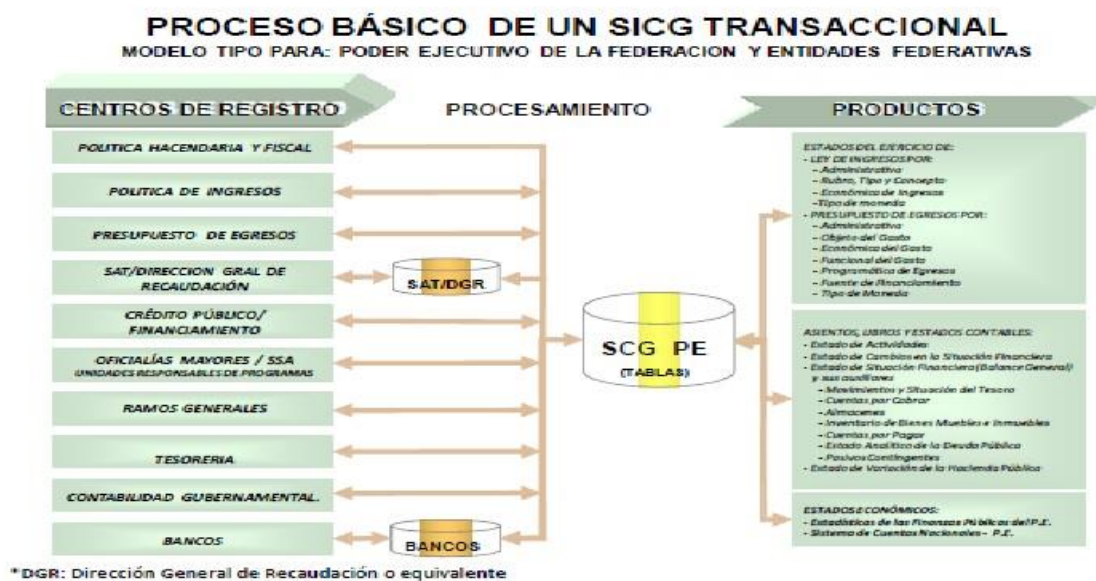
PROCESO BÁSICO DE UN SICG TRANSACCIONAL
MODELO TIPO PARA: PODER EJECUTIVO DE LA FEDERACION Y ENTIDADES FEDERATIVAS

CENTROS DE REGISTRO

PROCESAMIENTO

PRODUCTOS

POLITICA HACENDARIA Y FISCAL

POLITICA DE INGRESOS

PRESUPUESTO DE EGRESOS

SAT/DIRECCION GRAL DE RECAUDACIÓN

CRÉDITO PÚBLICO/ FINANCIAMIENTO

OFICIALÍAS MAYORES / SSA
UNIDADES RESPONSABLES DE PROGRAMAS

RAMOS GENERALES

TESORERIA

CONTABILIDAD GUBERNAMENTAL.

BANCOS

SAT/DGR

SCG PE
(TABLAS)

BANCOS

ESTADOS DEL EJERCICIO DE:
- LEY DE INGRESOS POR:
- Administrativo
- Rubro, Tipo y Concepto
- Económico de Ingresos
- Tipo de moneda
- PRESUPUESTO DE EGRESOS POR:
- Administrativo
- Objeto del Gasto
- Económico del Gasto
- Funcional del Gasto
- Programático de Egresos
- Fuente de Financiamiento
- Tipo de Moneda

ASIENTOS, LIBROS Y ESTADOS CONTABLES:
- Estado de Actividades
- Estado de Cambios en la Situación Financiera
- Estado de Situación Financiera (Balance General) y sus auxiliares
- Movimientos y Situación del Tesoro
- Cuentas por Cobrar
- Almacenes
- Inventario de Bienes Muebles e Inmuebles
- Cuentas por Pagar
- Estado Analítico de la Deuda Pública
- Pasivos Contingentes
- Estado de Variación de la Hacienda Pública

ESTADOS ECONÓMICOS:
- Estadísticas de las Finanzas Públicas del P.E.
- Sistema de Cuentas Nacionales - P.E.

*DGR: Dirección General de Recaudación o equivalente